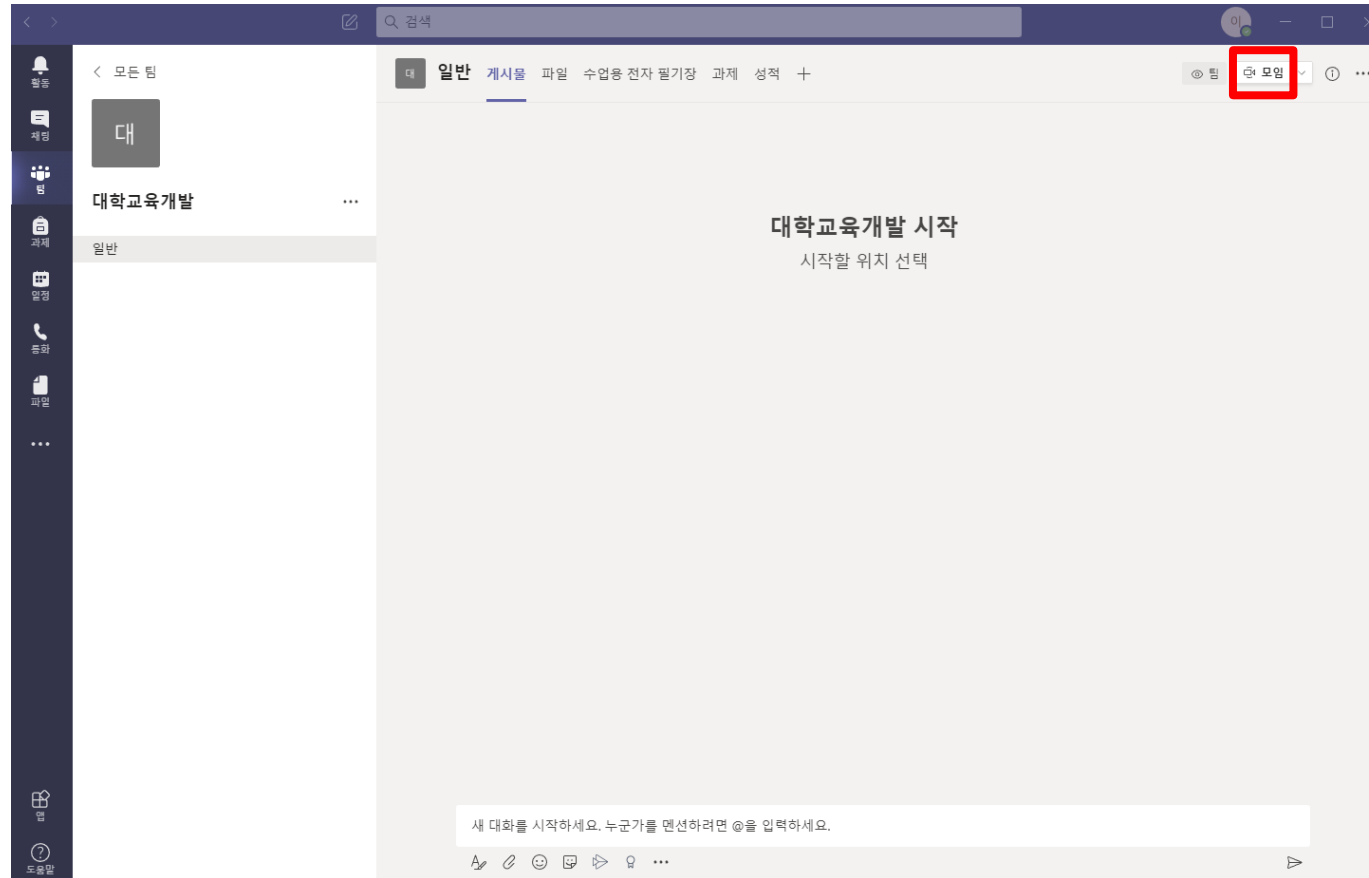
검색

이

활동
채팅
팀
과제
일정
통화
파일
...
앱
도움말

< 모든 팀

대

대학교육개발 ...

일반

대 일반 게시물 파일 수업용 전자 필기장 과제 성적 +

팀 모임

대학교육개발 시작
시작할 위치 선택

새 대화를 시작하세요. 누군가를 멘션하려면 @을 입력하세요.